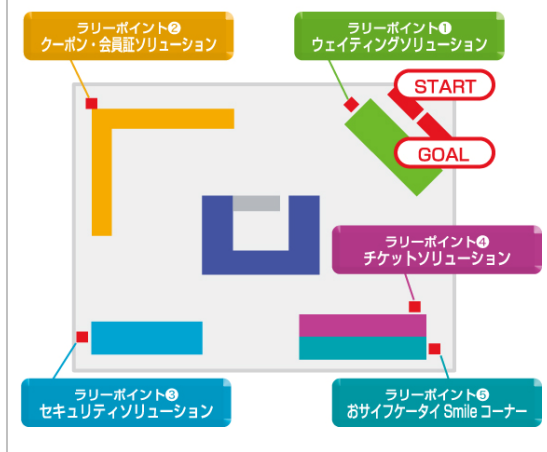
ラリーポイント❷
クーポン・会員証ソリューション

ラリーポイント❶
ウェイティングソリューション

START

GOAL

ラリーポイント❹
チケットソリューション

ラリーポイント❸
セキュリティソリューション

ラリーポイント❺
おサイフケータイ Smile コーナー